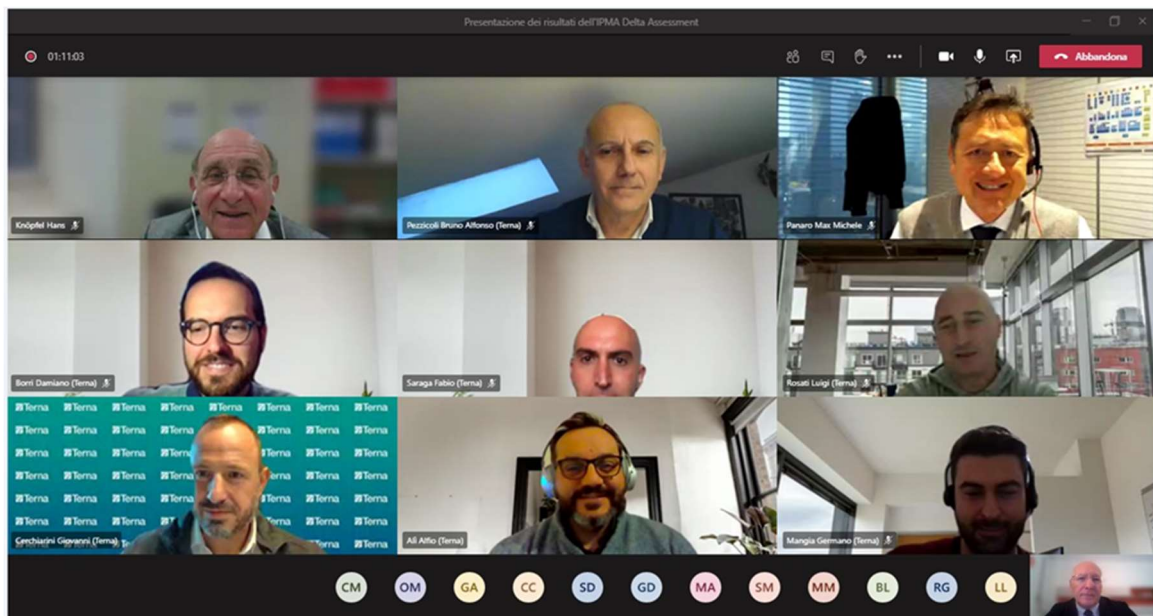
Presentazione dei risultati dell'IPMA Delta Assessment

01:11:03

Abbandona

Knöpfel Hans

Pezzicoli Bruno Alfonso (Terna)

Panaro Max Michele

Borri Damiano (Terna)

Saraga Fabio (Terna)

Rosati Luigi (Terna)

Cerchiarini Giovanni (Terna)

Ali Alfio (Terna)

Mangia Germano (Terna)

Terna Terna Terna Terna Terna Terna Terna Terna

CM OM GA CC SD GD MA SM MM BL RG LL